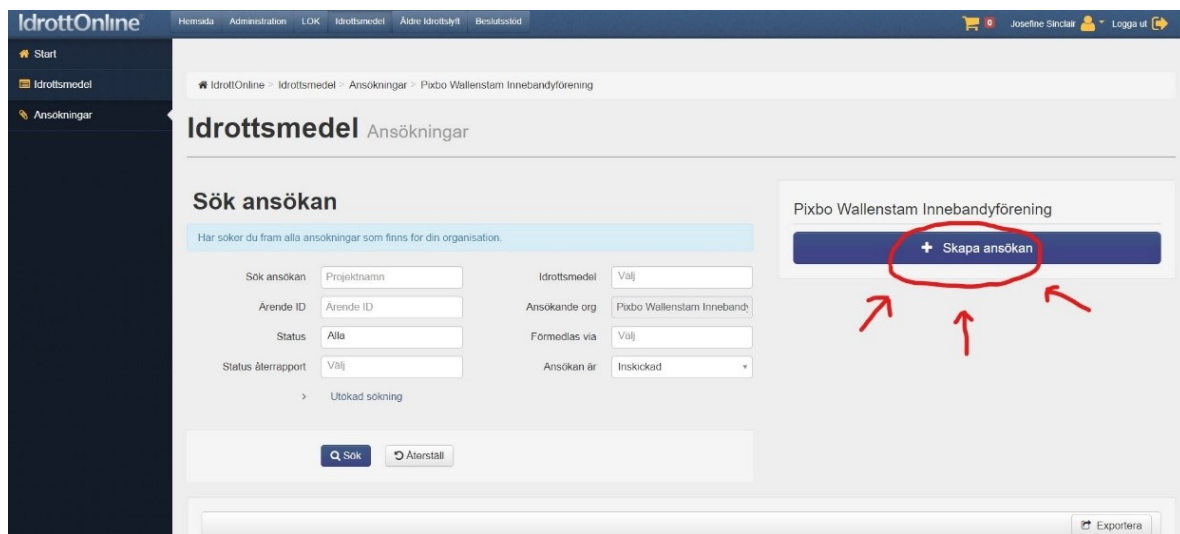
IdrottOnline
Hemsida Administration LOK Idrottsmedel Äldre Idrottslyft Beslutsstöd
0 Josefine Sinclair Logga ut

Start
Idrottsmedel
Ansökningar

IdrottOnline > Idrottsmedel > Ansökningar > Pixbo Wallenstam Innebandyförening

Idrottsmedel Ansökningar

Sök ansökan

Här söker du fram alla ansökningar som finns för din organisation.

| | | | |
|---|---|---|---|
| Sök ansökan | Projektnamn | Idrottsmedel | Välj |
| Ärende ID | Ärende ID | Ansökande org | Pixbo Wallenstam Innebandy |
| Status | Alla | Förmedlas via | Välj |
| Status återrapport | Välj | Ansökan är | Inskickad |

> Utökad sökning

Sök
Återställ

Pixbo Wallenstam Innebandyförening

+ Skapa ansökan

Exportera